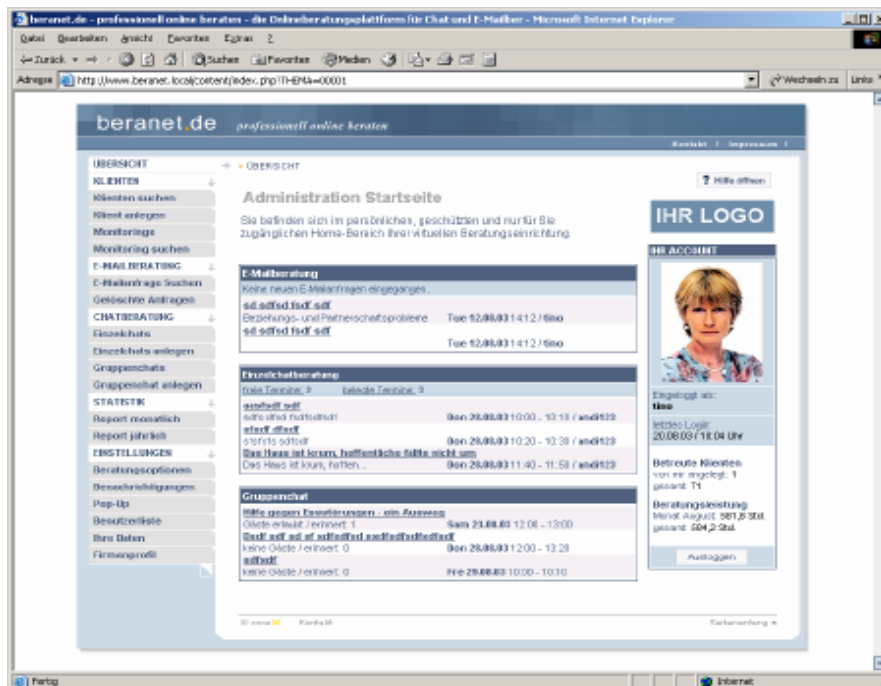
beranet.de - professionell online beraten - die Onlineberatungsplattform für Chat und E-Mailber - Microsoft Internet Explorer

Datei Bearbeiten Ansicht Favoriten Extras ?

Zurück Suchen Favoriten Medien

Adresse http://www.beranet.local/content/index.php?THEMA=00001

Wechseln zu Links

beranet.de professionell online beraten

Kontakt | Impressum |

ÜBERSICHT
KLIENTEN
Klienten suchen
Klient anlegen
Monitorings
Monitoring suchen
E-MAILBERATUNG
E-Mailanfrage Suchen
Gelöschte Anfragen
CHATBERATUNG
Einzelchats
Einzelchats anlegen
Gruppenchats
Gruppenchat anlegen
STATISTIK
Report monatlich
Report jährlich
EINSTELLUNGEN
Beratungsoptionen
Benachrichtigungen
Pop-Up
Benutzerliste
Ihre Daten
Firmenprofil

» ÜBERSICHT

Administration Startseite

Sie befinden sich im persönlichen, geschützten und nur für Sie zugänglichen Home-Bereich Ihrer virtuellen Beratungseinrichtung.

? Hilfe öffnen

IHR LOGO

E-Mailberatung
Keine neuen E-Mailanfragen eingegangen.
sd sdfsd fsdf sdf
Beziehungs- und Partnerschaftsprobleme Tue 12.08.03 14:12 / tino
sd sdfsd fsdf sdf
Tue 12.08.03 14:12 / tino

Einzelchatberatung
freie Termine: 3 belegte Termine: 3
asdfsdf sdf
sdfs sfsd fsdfsdsdf Son 28.08.03 10:00 - 10:10 / andi123
sfsdf dfsdf
sfsfsfs sdfsdf Son 28.08.03 10:20 - 10:30 / andi123
Das Haus ist krum, hoffentliche fallte nicht um
Das Haus ist krum, hoffen... Son 28.08.03 11:40 - 11:50 / andi123

Gruppenchat
Hilfe gegen Essstörungen - ein Ausweg
Gäste erlaubt / erinnert: 1 Sam 23.08.03 12:00 - 13:00
Dsdf sdf sd sf sdfsdfsd sadfsdfsdfsdfsdf
keine Gäste / erinnert: 0 Son 28.08.03 12:00 - 13:20
sdfsdf
keine Gäste / erinnert: 0 Fre 29.08.03 10:00 - 10:10

IHR ACCOUNT
Eingeloggt als:
tino
letztes Login:
20.08.03 / 18:04 Uhr

Betreute Klienten
von mir angelegt: 1
gesamt: 71

Beratungsleistung
Monat August: 561,8 Std.
gesamt: 584,2 Std.

Ausloggen

© sona Kontakt

Seitenanfang »

Fertig

Internet